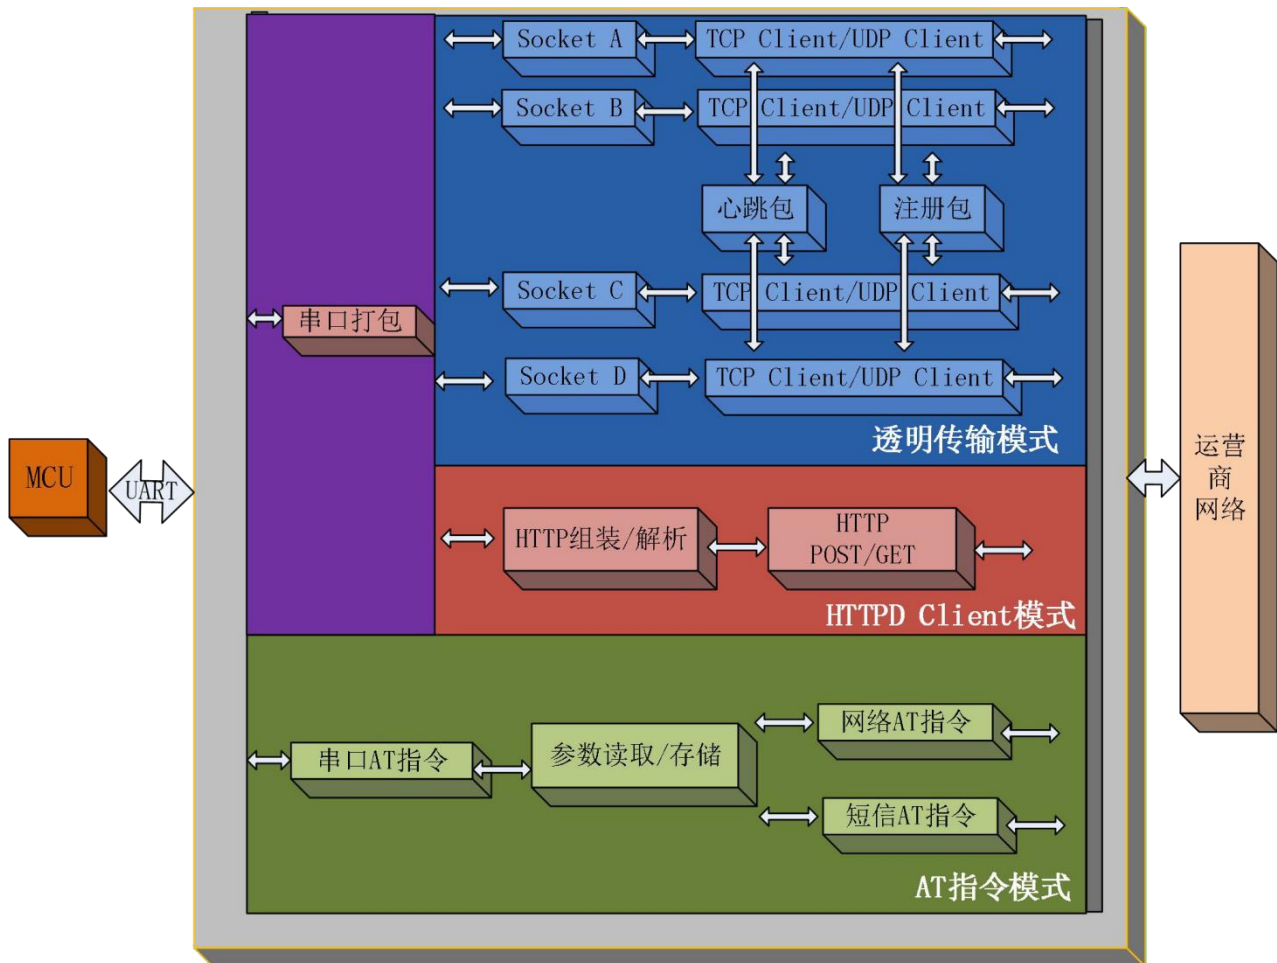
Socket A
TCP Client/UDP Client
Socket B
TCP Client/UDP Client
心跳包
注册包
串口打包
Socket C
TCP Client/UDP Client
Socket D
TCP Client/UDP Client
透明传输模式
MCU
UART
运营商网络
HTTP组装/解析
HTTP POST/GET
HTTPD Client模式
网络AT指令
串口AT指令
参数读取/存储
短信AT指令
AT指令模式